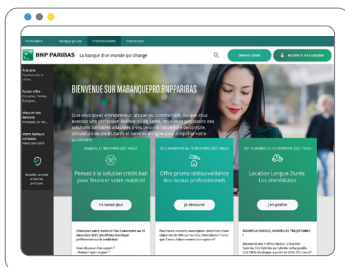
Particuliers Banque privée Professionnels Entreprises

BNP PARIBAS La banque d'un monde qui change

Devenir client Accéder à mes comptes

BIENVENUE SUR MABANQUEPRO BNPPARIBAS

Que vous soyez entrepreneur, artisan ou commerçant, ou que vous exerciez une profession libérale ou de santé, nous vous proposons des solutions bancaires adaptées à vos besoins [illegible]

Pensez à la solution crédit-bail pour financer votre matériel

En savoir plus

Offre promo Débauvellance des locaux professionnels

Je découvre

Location Longue Durée Les immobiliers

J'en profite